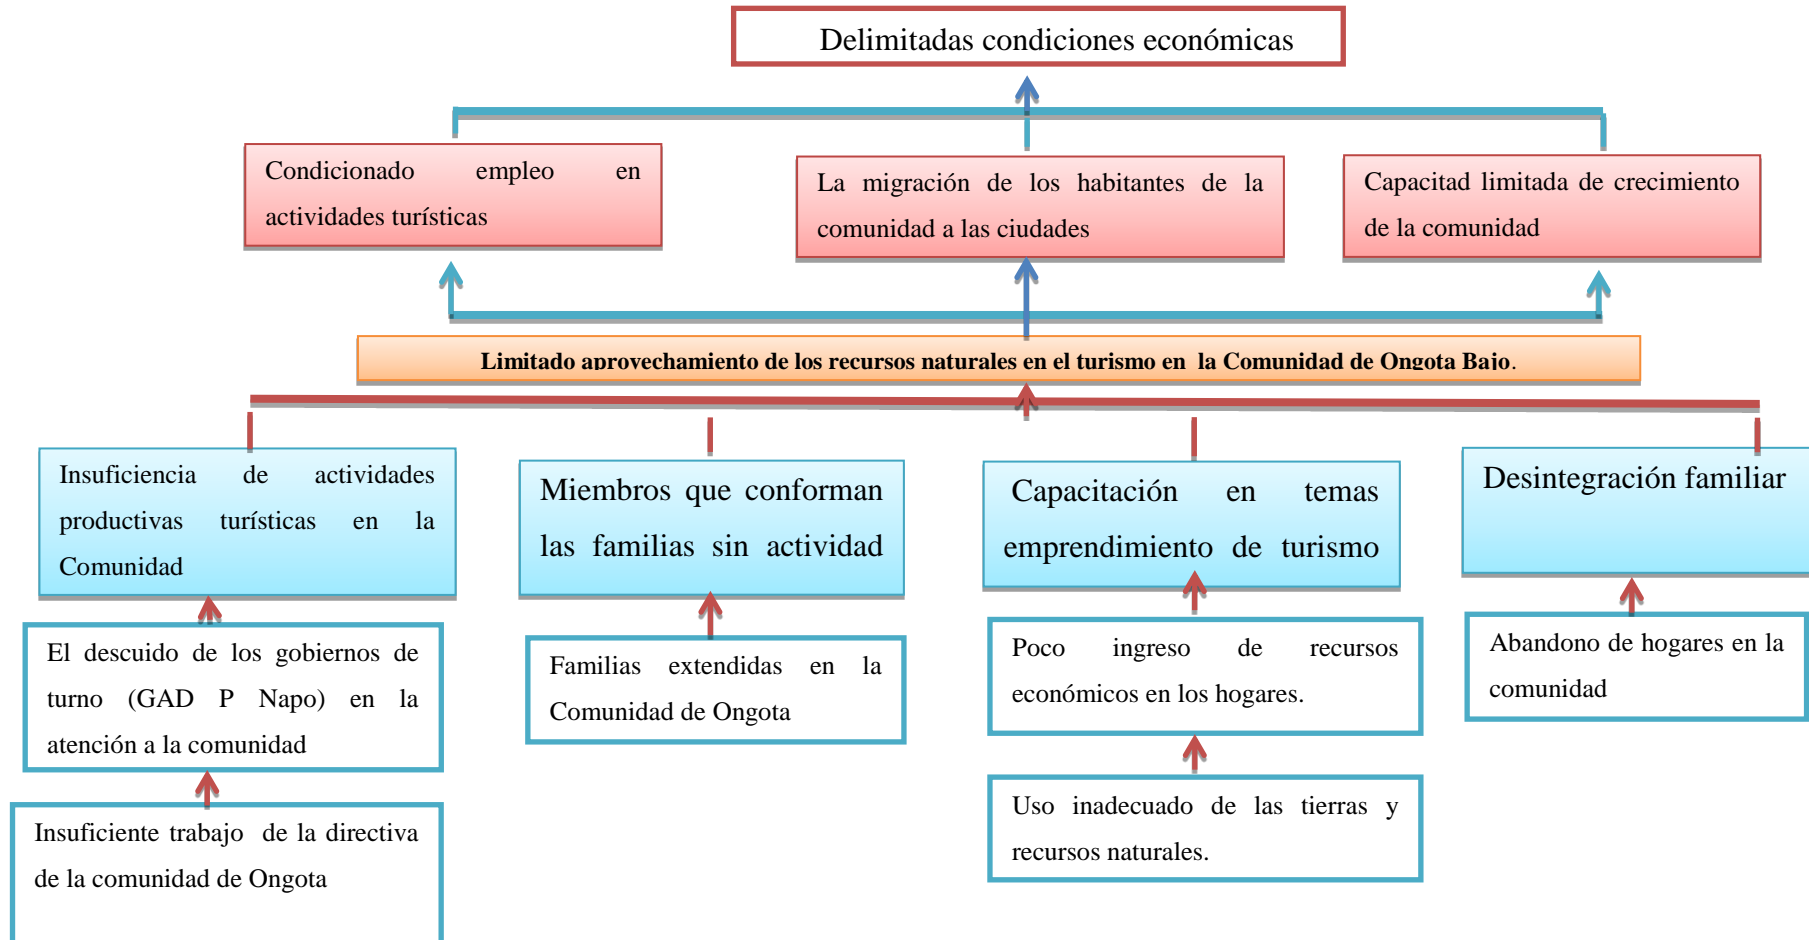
Delimitadas condiciones económicas

Condicionado empleo en actividades turísticas

La migración de los habitantes de la comunidad a las ciudades

Capacitad limitada de crecimiento de la comunidad

Limitado aprovechamiento de los recursos naturales en el turismo en la Comunidad de Ongota Bajo.

Insuficiencia de actividades productivas turísticas en la Comunidad

Miembros que conforman las familias sin actividad

Capacitación en temas emprendimiento de turismo

Desintegración familiar

El descuido de los gobiernos de turno (GAD P Napo) en la atención a la comunidad

Familias extendidas en la Comunidad de Ongota

Poco ingreso de recursos económicos en los hogares.

Abandono de hogares en la comunidad

Insuficiente trabajo de la directiva de la comunidad de Ongota

Uso inadecuado de las tierras y recursos naturales.